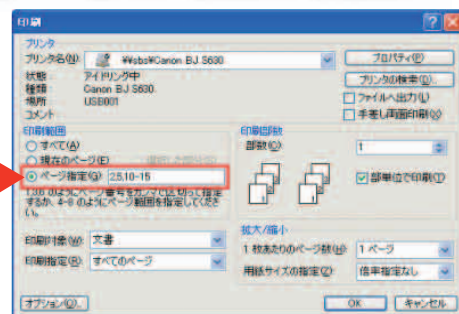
印刷

プリンタ
プリンタ名(N): ¥¥sbs¥Canon BJ S630
プロパティ(P)
状態: アイドリング中
種類: Canon BJ S630
場所: USB001
コメント:
プリンタの検索(D)...
ファイルへ出力(L)
手差し両面印刷(X)

印刷範囲
すべて(A)
現在のページ(E)
ページ指定(G): 2,5,10-15
1,3,5 のようにページ番号をカンマで区切って指定するか、4-8 のようにページ範囲を指定してください。

印刷部数
部数(C): 1
部単位で印刷(T)

印刷対象(W): 文書
印刷指定(R): すべてのページ

拡大/縮小
1 枚あたりのページ数(H): 1 ページ
用紙サイズの指定(Z): 倍率指定なし

オプション(O)...
OK
キャンセル